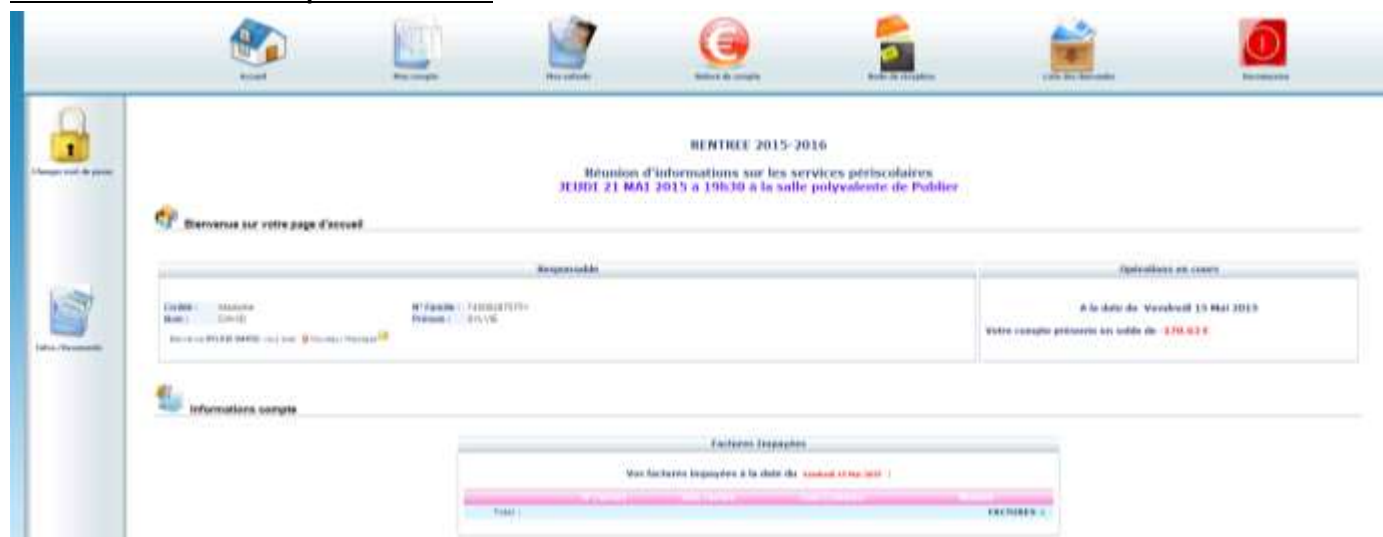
Accueil | Mon compte | Mes enfants | Relevé de compte | Mode de réception | Liste des demandes | Déconnexion

Changer mot de passe

Infos /Documents

RENTREE 2015-2016

Réunion d'informations sur les services périscolaires
JEUDI 21 MAI 2015 à 19h30 à la salle polyvalente de Publier

Bienvenue sur votre page d'accueil

Responsable

Civilité : Madame
Nom : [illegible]
N° Famille : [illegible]
Prénom : SYLVIE
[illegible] Nouveau Message

Opérations en cours

A la date du Vendredi 15 Mai 2015

Votre compte présente un solde de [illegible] €

Informations compte

Factures Impayées

Vos factures impayées à la date du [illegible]

Total : | FACTURES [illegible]